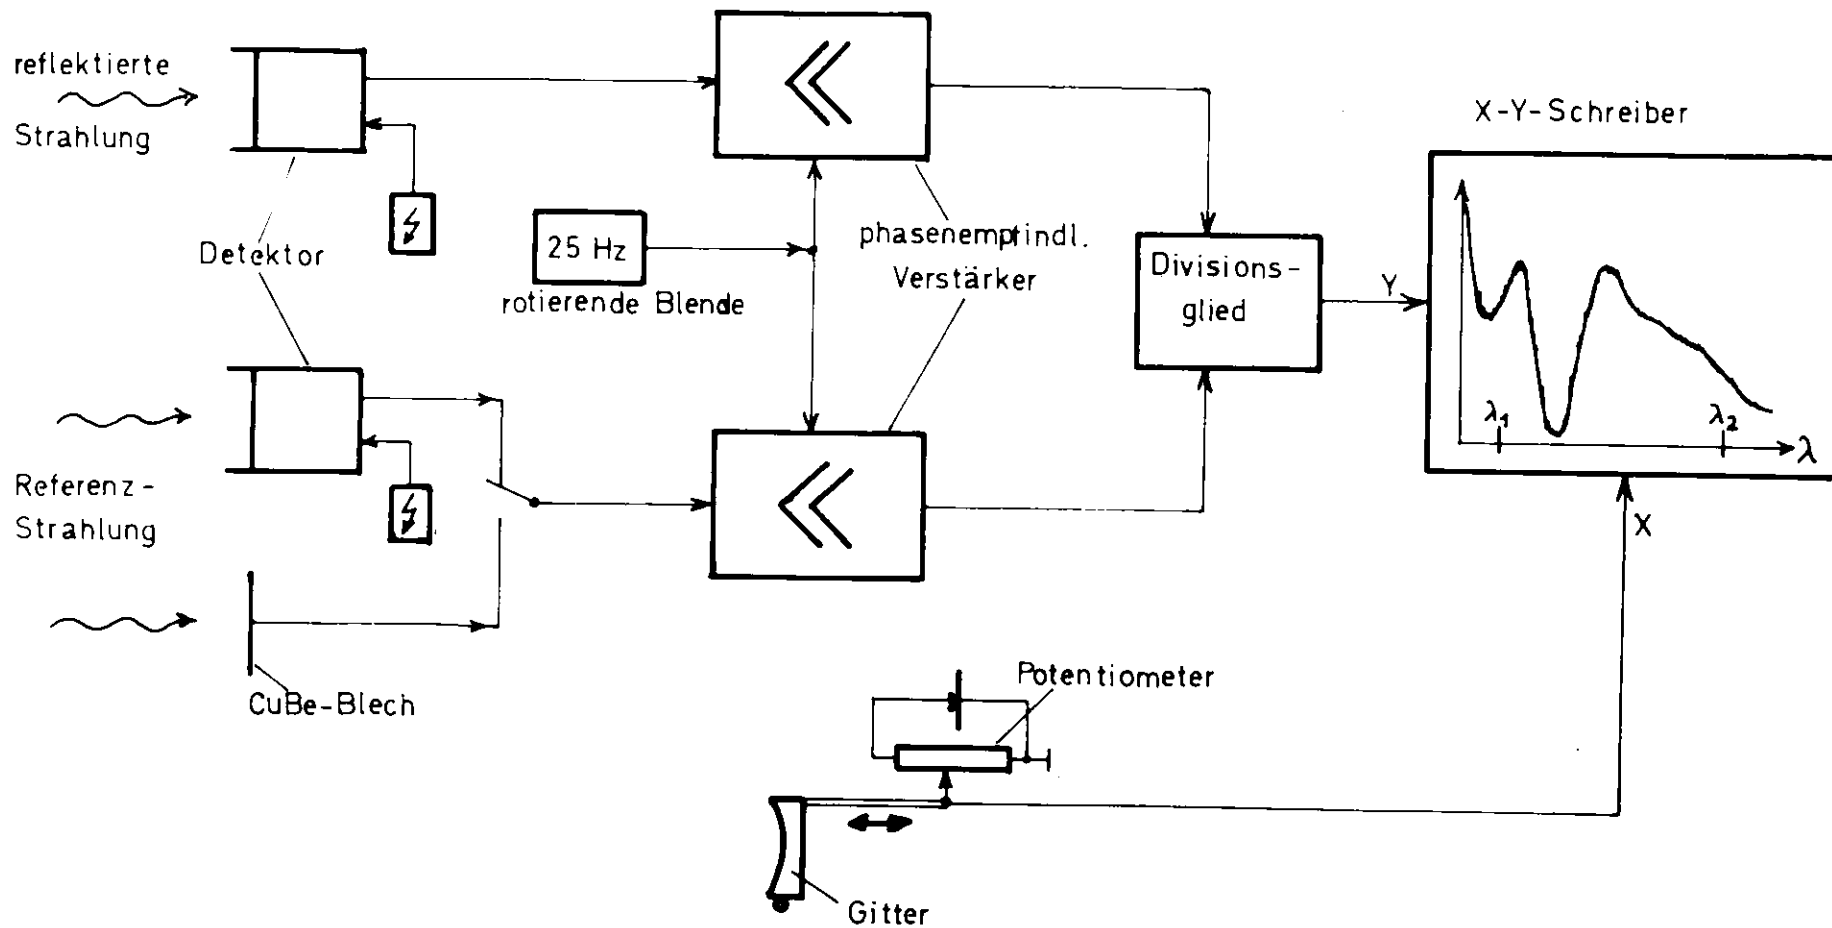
reflektierte Strahlung

Detektor

25 Hz

rotierende Blende

phasenempfindl. Verstärker

X-Y-Schreiber

Divisions-glied

Y

$\lambda_1$

$\lambda_2$

$\lambda$

X

Referenz-Strahlung

CuBe-Blech

Potentiometer

Gitter